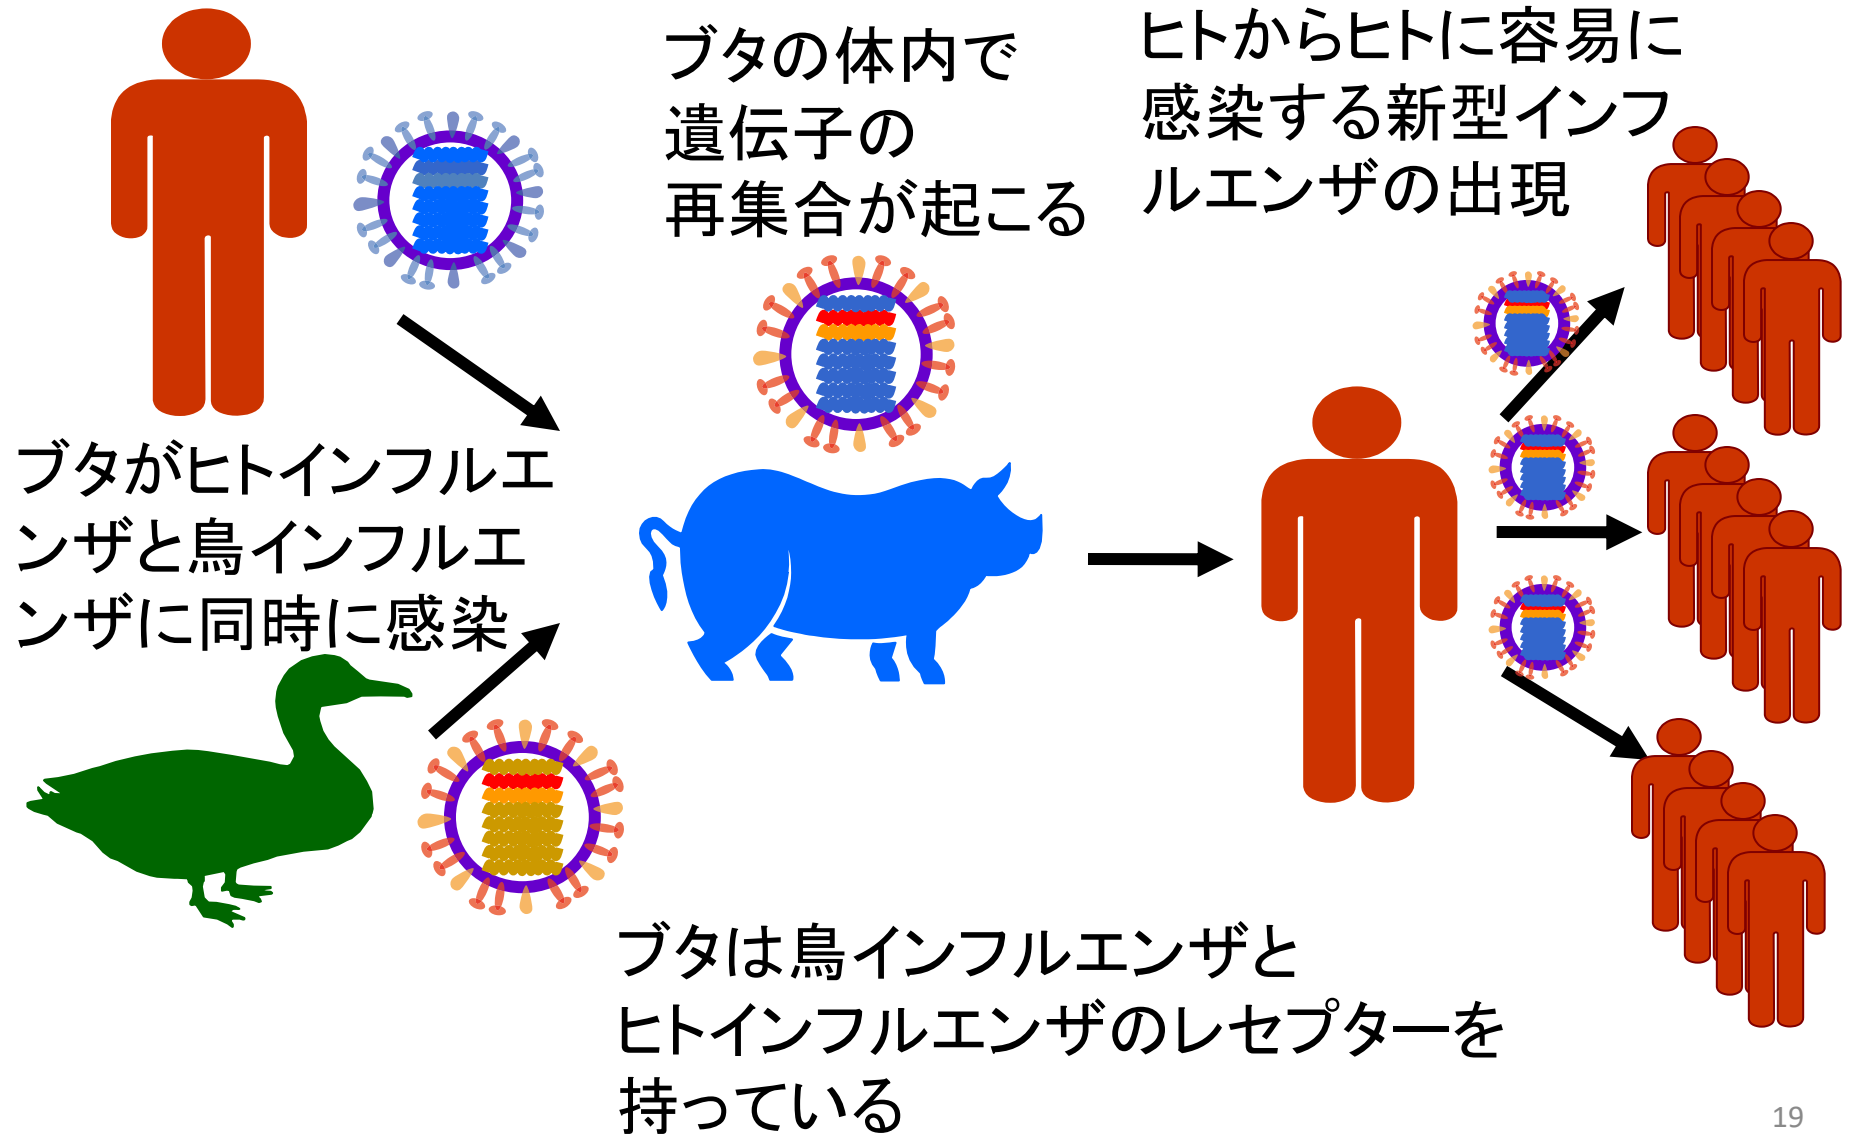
ブタの体内で
遺伝子の
再集合が起こる

ヒトからヒトに容易に
感染する新型インフ
ルエンザの出現

ブタがヒトインフルエ
ンザと鳥インフルエ
ンザに同時に感染

ブタは鳥インフルエンザと
ヒトインフルエンザのレセプターを
持っている

19